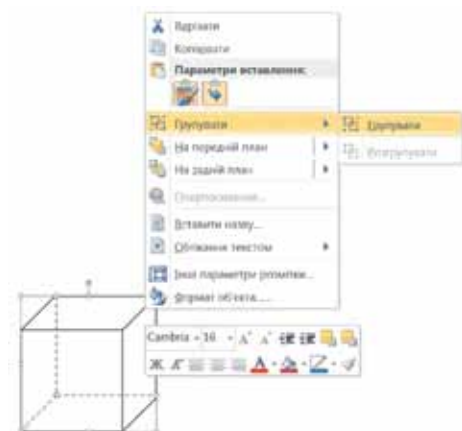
Вирізати
Копіювати
Параметри вставлення:
Групувати
Групувати
Розгрупувати
На передній план
На задній план
Гіперпосилання...
Вставити назву...
Обтікання текстом
Інші параметри розмітки...
Формат об'єкта...
Cambria 16 A A
Ж К A